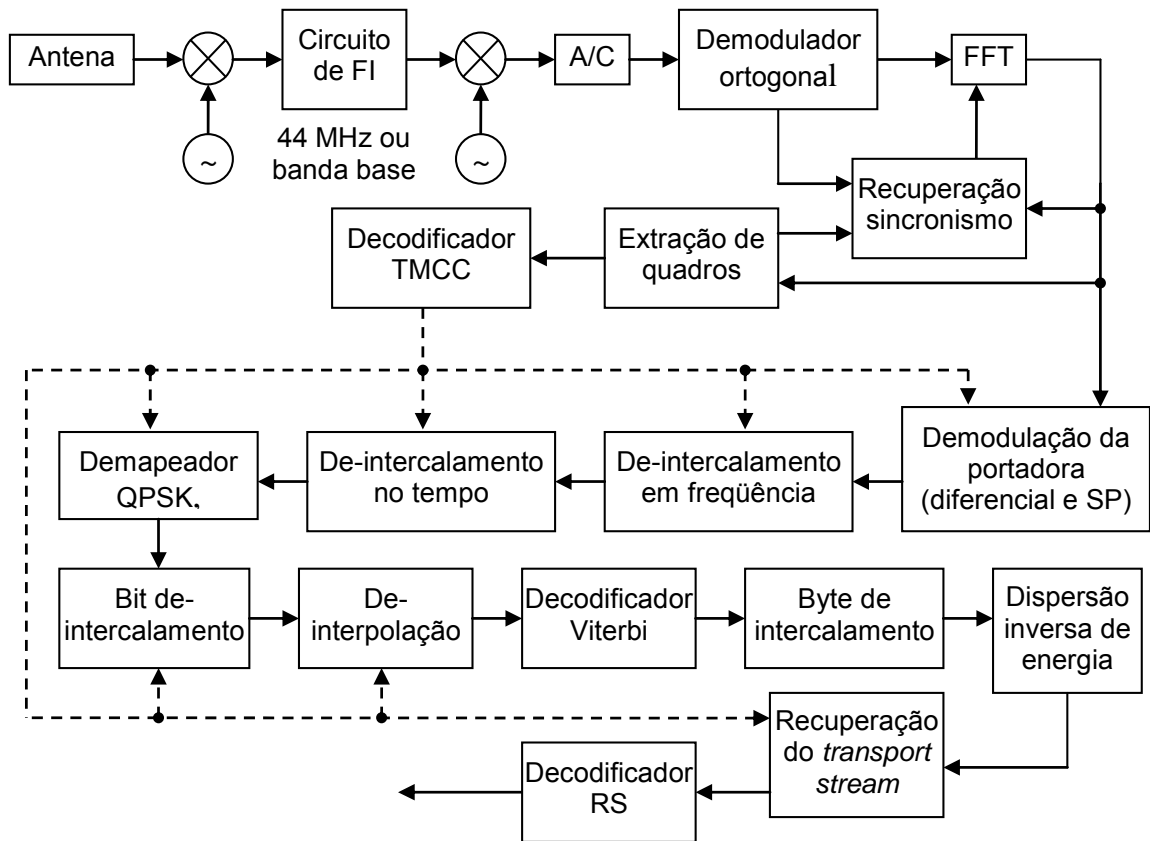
Antena

Circuito de FI

44 MHz ou banda base

A/C

Demodulador ortogonal

FFT

Recuperação sincronismo

Decodificador TMCC

Extração de quadros

Demodulação da portadora (diferencial e SP)

De-intercalamento em freqüência

De-intercalamento no tempo

Demapeador QPSK,

Bit de-intercalamento

De-interpolação

Decodificador Viterbi

Byte de intercalamento

Dispersão inversa de energia

Recuperação do *transport stream*

Decodificador RS